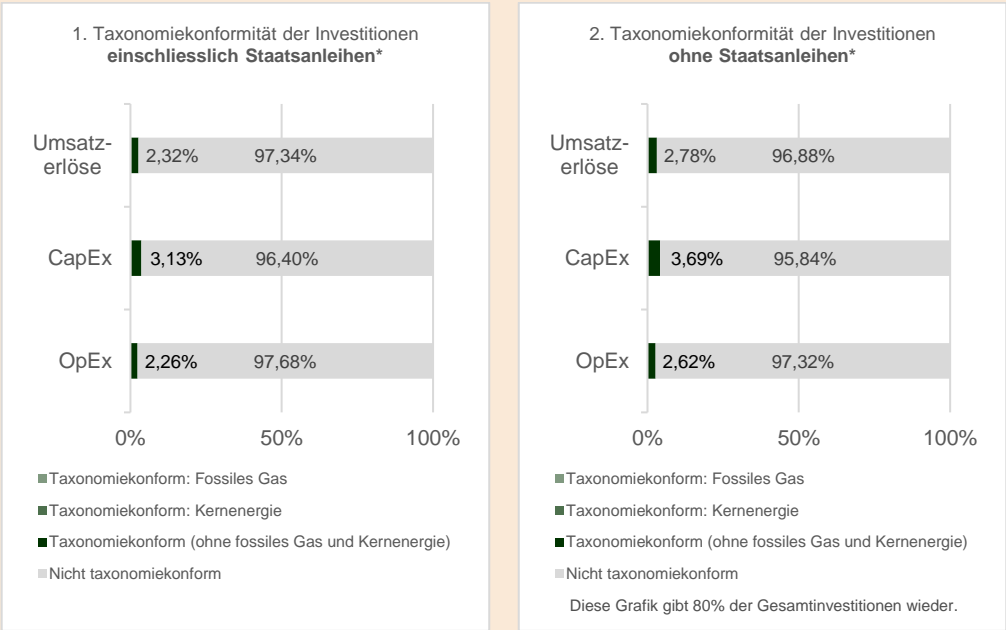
1. Taxonomiekonformität der Investitionen **einschliesslich Staatsanleihen***

Umsatzerlöse 2,32% 97,34%

CapEx 3,13% 96,40%

OpEx 2,26% 97,68%

0% 50% 100%

Taxonomiekonform: Fossiles Gas

Taxonomiekonform: Kernenergie

Taxonomiekonform (ohne fossiles Gas und Kernenergie)

Nicht taxonomiekonform

2. Taxonomiekonformität der Investitionen **ohne Staatsanleihen***

Umsatzerlöse 2,78% 96,88%

CapEx 3,69% 95,84%

OpEx 2,62% 97,32%

0% 50% 100%

Taxonomiekonform: Fossiles Gas

Taxonomiekonform: Kernenergie

Taxonomiekonform (ohne fossiles Gas und Kernenergie)

Nicht taxonomiekonform

Diese Grafik gibt 80% der Gesamtinvestitionen wieder.